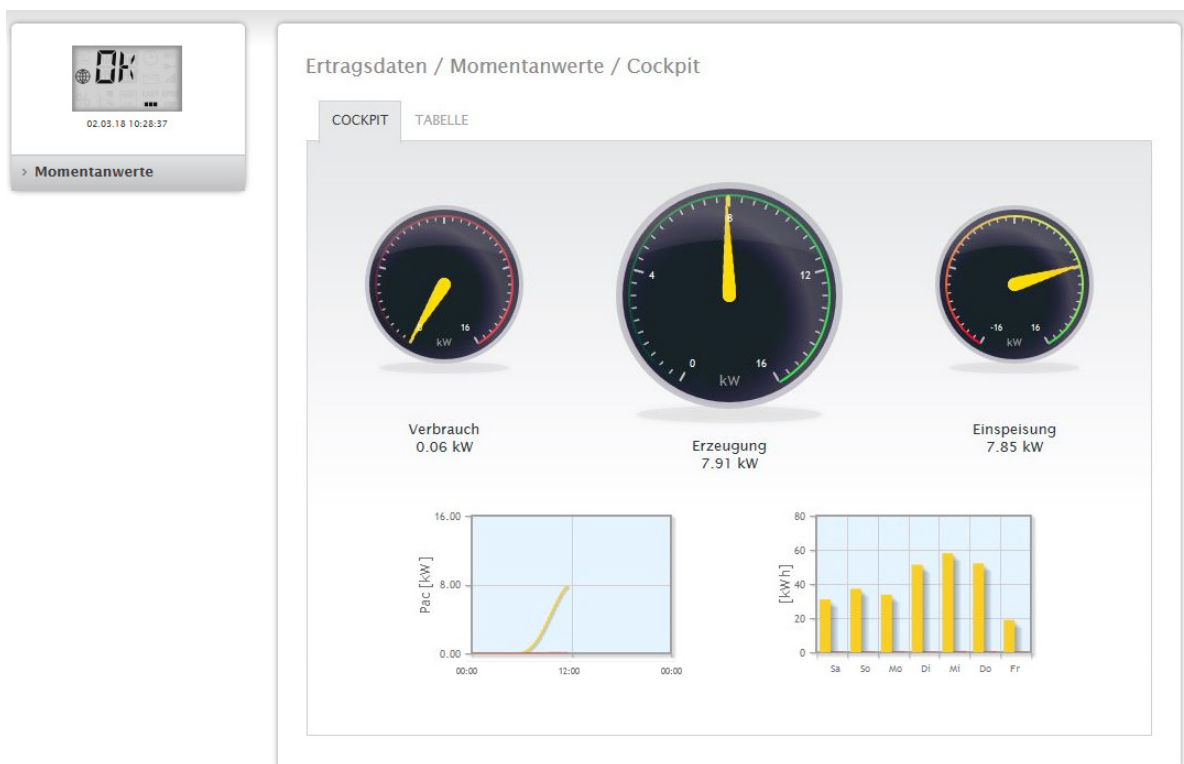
OK
02.03.18 10:28:37

› Momentanwerte

Ertragsdaten / Momentanwerte / Cockpit

COCKPIT TABELLE

0 16 kW

0 4 8 12 16 kW

-16 16 kW

Verbrauch
0.06 kW

Erzeugung
7.91 kW

Einspeisung
7.85 kW

16.00
8.00
0.00
Pac [kW]
00:00 12:00 00:00

80
60
40
20
0
[kWh]
Sa So Mo Di Mi Do Fr